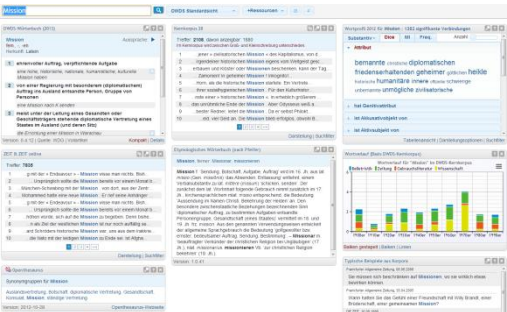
Mission

DWDS Kernkorpus | »Ressourcen

DWDS-Wörterbuch (2013)

Mission
Sub... ...ion
Worttrennung: Mis|si|on

1. ehrenvoller Auftrag, verpflichtende Aufgabe
eine hohe, historische, nationale, humanitäre, kulturelle Mission
eine Mission erfüllen

2. von einer Regierung mit besonderen (diplomatischen) Auftrag ins Ausland entsandte Person, Gruppe von Personen
eine Mission nach X senden

3. meist unter der Leitung eines Gesandten oder Geschäftsträgers stehende diplomatische Vertretung eines Staates im Ausland (und deren Sitz)
die Errichtung einer Mission in Warschau

Kernkorpus 20

Treffer: 2106 (davon angezeigt: 1680)

Wortprofil 2012 für Mission: 1382 signifikante Verbindungen

Attribut

bemannte diplomatischen friedenserhaltenden geheimer heikle historische humanitäre innere zivilisatorische

hat Genitivattribut
ist Aktivsubjekt von
ist Aktivobjekt von

Zeitungskorpus 2013

Zeitungskorpus

Etymologisches Wörterbuch (nach Pfeifer)

Mission, ferner: Missionar, missionieren

Mission f. 'Sendung, Botschaft, Auftrag, Aufgabe' ... Mission ... missionieren ...

Wortverlauf (Basis DWDS-Kernkorpus)

Wortverlauf für "Mission" im DWDS-Kernkorpus

Openthesaurus

Synonymgruppen für Mission

Typische Beispiele aus Korpora